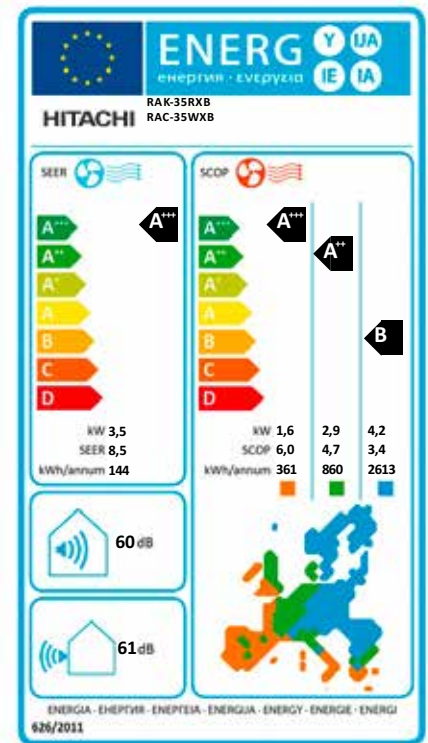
ENERG Y IJA IE IA

енергия · ενεργεια

HITACHI RAK-35RXB RAC-35WXB

SEER

A+++
A++
A+
A
B
C
D

A+++

kW 3,5
SEER 8,5
kWh/annum 144

SCOP

A+++
A++
A+
A
B
C
D

A+++

A++

B

| | | | |
|---|---|---|---|
| kW | 1,6 | 2,9 | 4,2 |
| SCOP | 6,0 | 4,7 | 3,4 |
| kWh/annum | 361 | 860 | 2613 |

60 dB

61 dB

ENERGIA · ЕНЕРГИЯ · ΕΝΕΡΓΕΙΑ · ENERGIJA · ENERGY · ENERGIE · ENERGI

626/2011